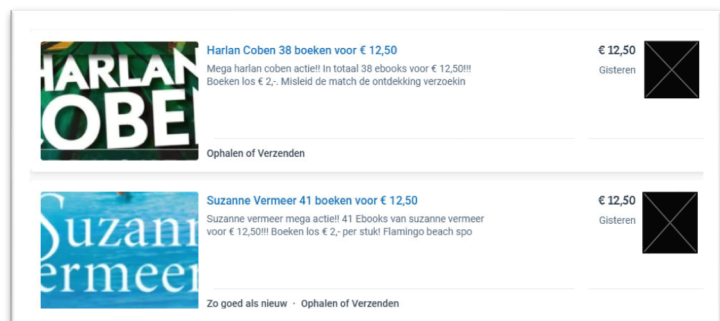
HARLAN COBE

Harlan Coben 38 boeken voor € 12,50

Mega harlan coben actie!! In totaal 38 ebooks voor € 12,50!!! Boeken los € 2,-. Misleid de match de ontdekking verzoekin

Ophalen of Verzenden

€ 12,50
Gisteren

Suzann Vermeer

Suzanne Vermeer 41 boeken voor € 12,50

Suzanne vermeer mega actie!! 41 Ebooks van suzanne vermeer voor € 12,50!!! Boeken los € 2,- per stuk! Flamingo beach spo

Zo goed als nieuw · Ophalen of Verzenden

€ 12,50
Gisteren